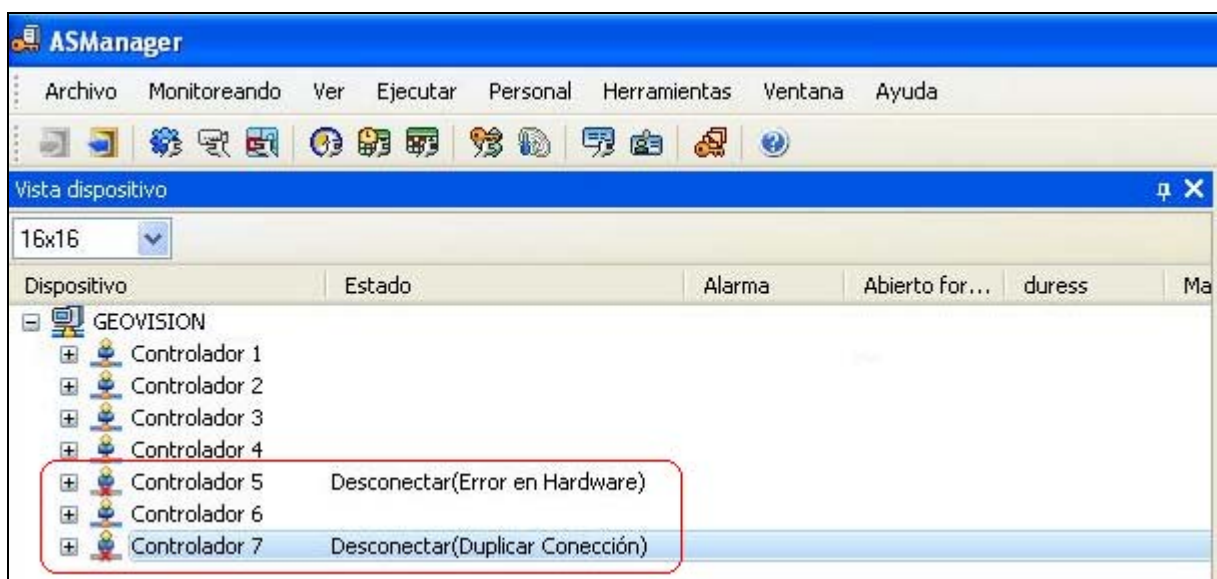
ASManager

Archivo Monitoreando Ver Ejecutar Personal Herramientas Ventana Ayuda

Vista dispositivo

16x16

| Dispositivo | Estado | Alarma | Abierto for... | duress | Ma |
|---|---|---|---|---|---|
| GEOVISION | | | | | |
| Controlador 1 | | | | | |
| Controlador 2 | | | | | |
| Controlador 3 | | | | | |
| Controlador 4 | | | | | |
| Controlador 5 | Desconectar(Error en Hardware) | | | | |
| Controlador 6 | | | | | |
| Controlador 7 | Desconectar(Duplicar Conección) | | | | |